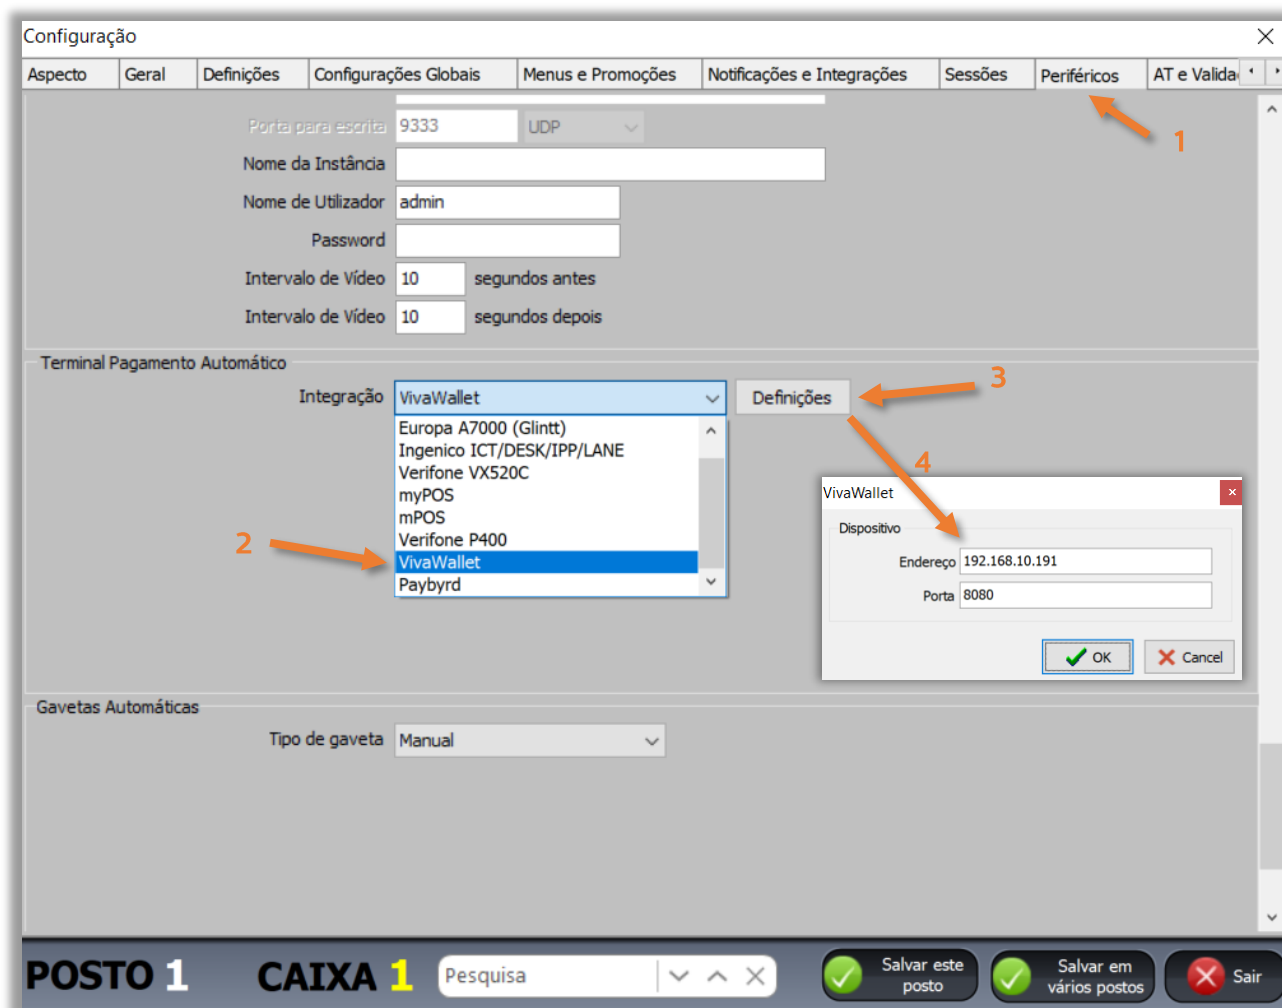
Configuração

Aspecto | Geral | Definições | Configurações Globais | Menus e Promoções | Notificações e Integrações | Sessões | Periféricos | AT e Valida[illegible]

1

Porta para escrita 9333 UDP

Nome da Instância

Nome de Utilizador admin

Password

Intervalo de Vídeo 10 segundos antes

Intervalo de Vídeo 10 segundos depois

Terminal Pagamento Automático

Integração VivaWallet

Definições

3

Europa A7000 (Glintt)
Ingenico ICT/DESK/IPP/LANE
Verifone VX520C
myPOS
mPOS
Verifone P400
VivaWallet
Paybyrd

2

4

VivaWallet

Dispositivo

Endereço 192.168.10.191

Porta 8080

OK

Cancel

Gavetas Automáticas

Tipo de gaveta Manual

POSTO 1 CAIXA 1

Pesquisa

Salvar este posto

Salvar em vários postos

Sair